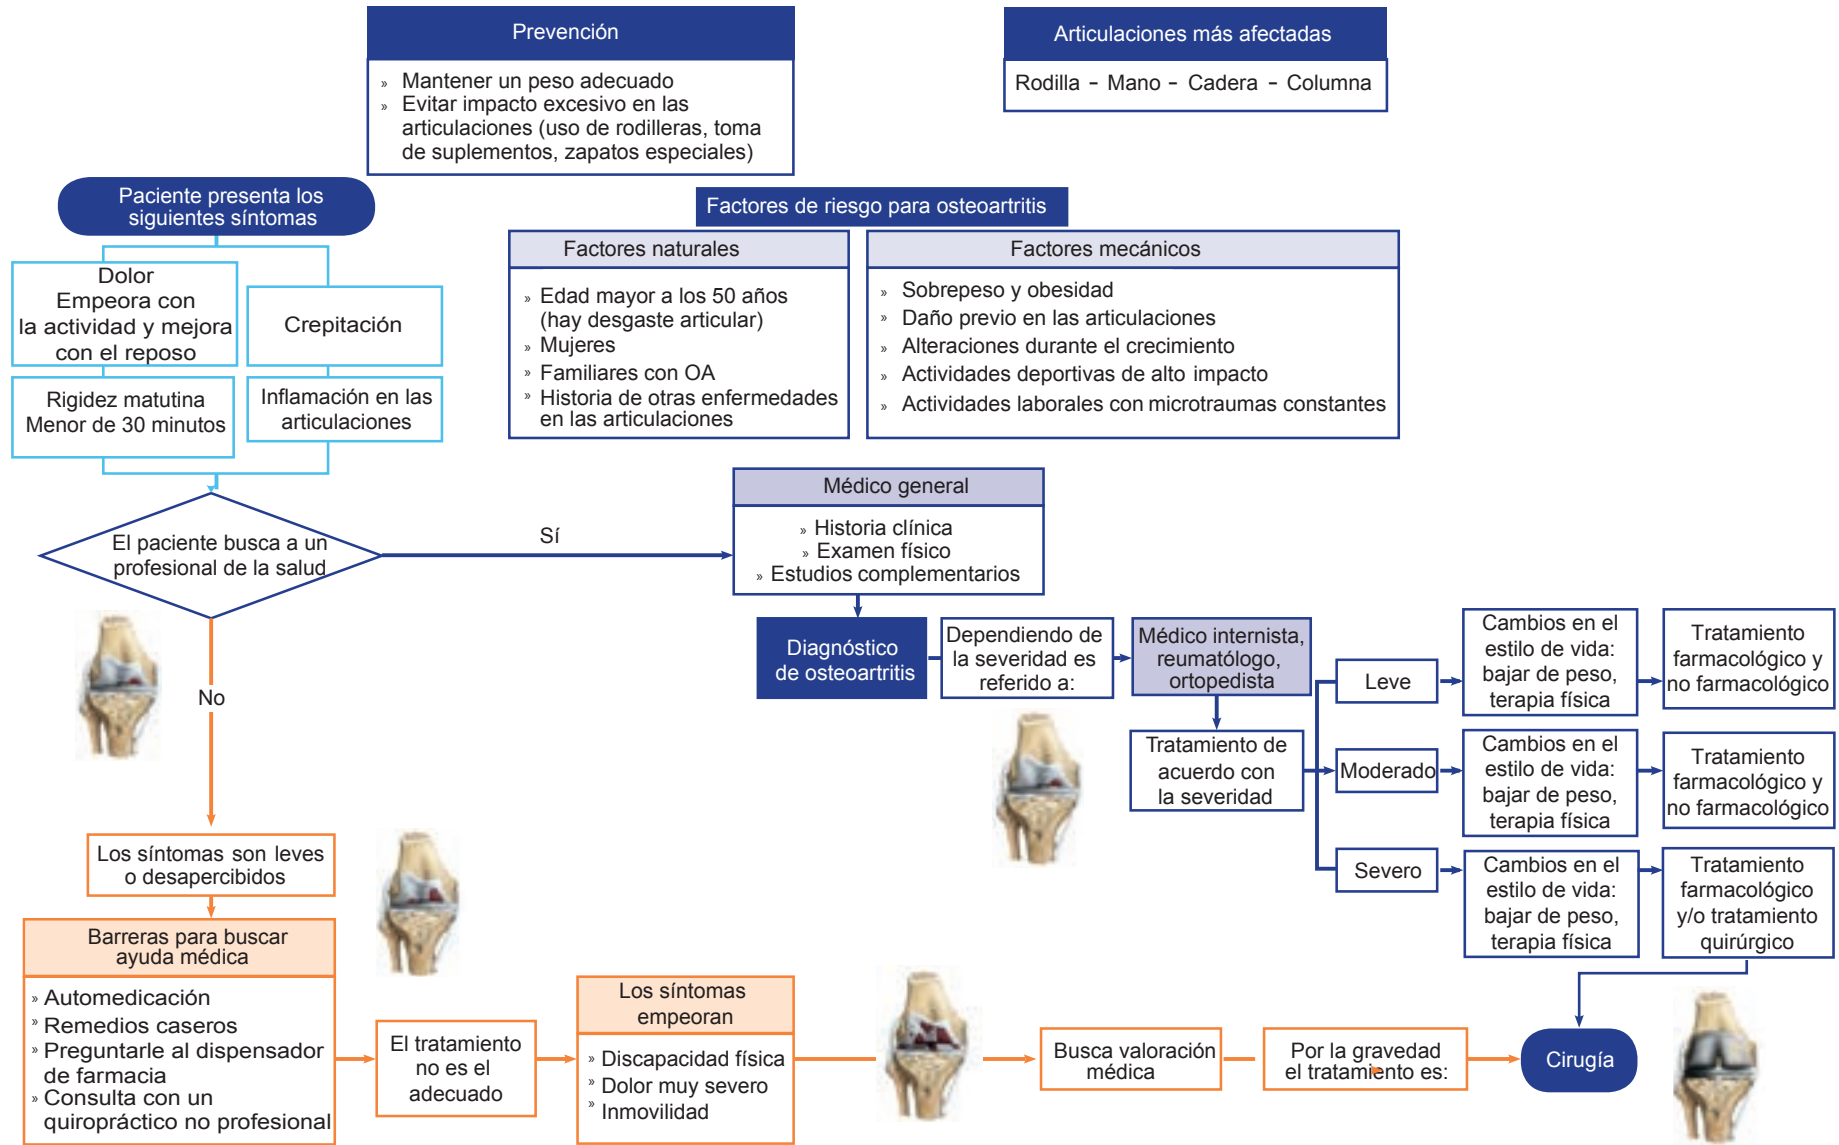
Prevención

» Mantener un peso adecuado
» Evitar impacto excesivo en las articulaciones (uso de rodilleras, toma de suplementos, zapatos especiales)

Articulaciones más afectadas

Rodilla - Mano - Cadera - Columna

Paciente presenta los siguientes síntomas

Dolor
Empeora con la actividad y mejora con el reposo

Crepitación

Rigidez matutina
Menor de 30 minutos

Inflamación en las articulaciones

Factores de riesgo para osteoartritis

Factores naturales

» Edad mayor a los 50 años (hay desgaste articular)
» Mujeres
» Familiares con OA
» Historia de otras enfermedades en las articulaciones

Factores mecánicos

» Sobrepeso y obesidad
» Daño previo en las articulaciones
» Alteraciones durante el crecimiento
» Actividades deportivas de alto impacto
» Actividades laborales con microtraumas constantes

El paciente busca a un profesional de la salud

Sí

Médico general

» Historia clínica
» Examen físico
» Estudios complementarios

Diagnóstico de osteoartritis

Dependiendo de la severidad es referido a:

Médico internista, reumatólogo, ortopedista

Tratamiento de acuerdo con la severidad

Leve

Moderado

Severo

Cambios en el estilo de vida: bajar de peso, terapia física

Cambios en el estilo de vida: bajar de peso, terapia física

Cambios en el estilo de vida: bajar de peso, terapia física

Tratamiento farmacológico y no farmacológico

Tratamiento farmacológico y no farmacológico

Tratamiento farmacológico y/o tratamiento quirúrgico

No

Los síntomas son leves o desapercibidos

Barreras para buscar ayuda médica

» Automedicación
» Remedios caseros
» Preguntarle al dispensador de farmacia
» Consulta con un quiropráctico no profesional

El tratamiento no es el adecuado

Los síntomas empeoran

» Discapacidad física
» Dolor muy severo
» Inmovilidad

Busca valoración médica

Por la gravedad el tratamiento es:

Cirugía